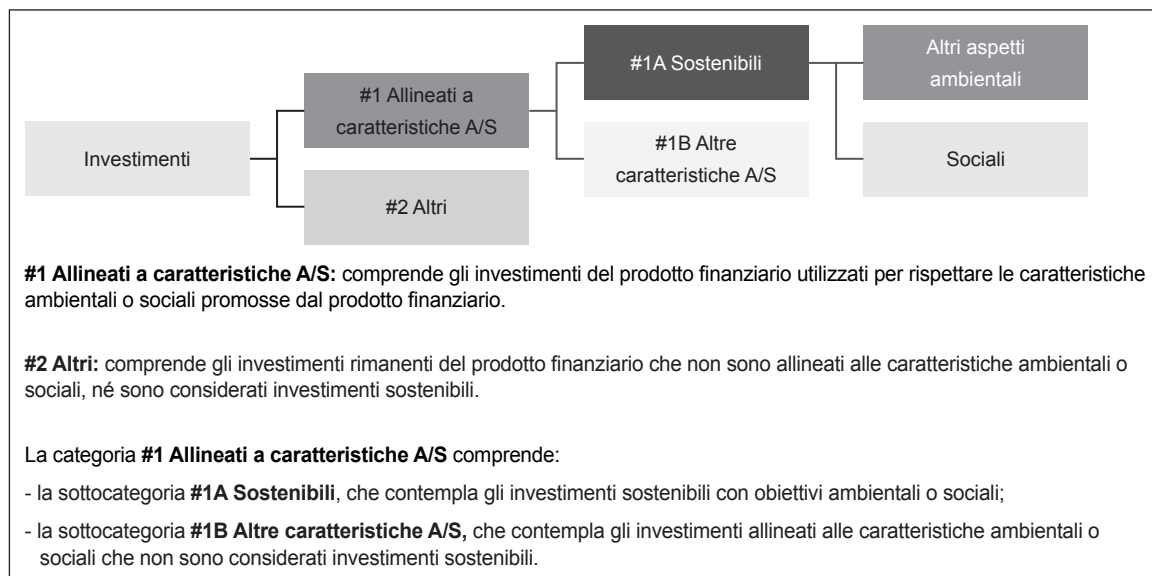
Investimenti

#1 Allineati a caratteristiche A/S

#2 Altri

#1A Sostenibili

#1B Altre caratteristiche A/S

Altri aspetti ambientali

Sociali

**#1 Allineati a caratteristiche A/S:** comprende gli investimenti del prodotto finanziario utilizzati per rispettare le caratteristiche ambientali o sociali promosse dal prodotto finanziario.

**#2 Altri:** comprende gli investimenti rimanenti del prodotto finanziario che non sono allineati alle caratteristiche ambientali o sociali, né sono considerati investimenti sostenibili.

La categoria **#1 Allineati a caratteristiche A/S** comprende:

- la sottocategoria **#1A Sostenibili**, che contempla gli investimenti sostenibili con obiettivi ambientali o sociali;

- la sottocategoria **#1B Altre caratteristiche A/S,** che contempla gli investimenti allineati alle caratteristiche ambientali o sociali che non sono considerati investimenti sostenibili.